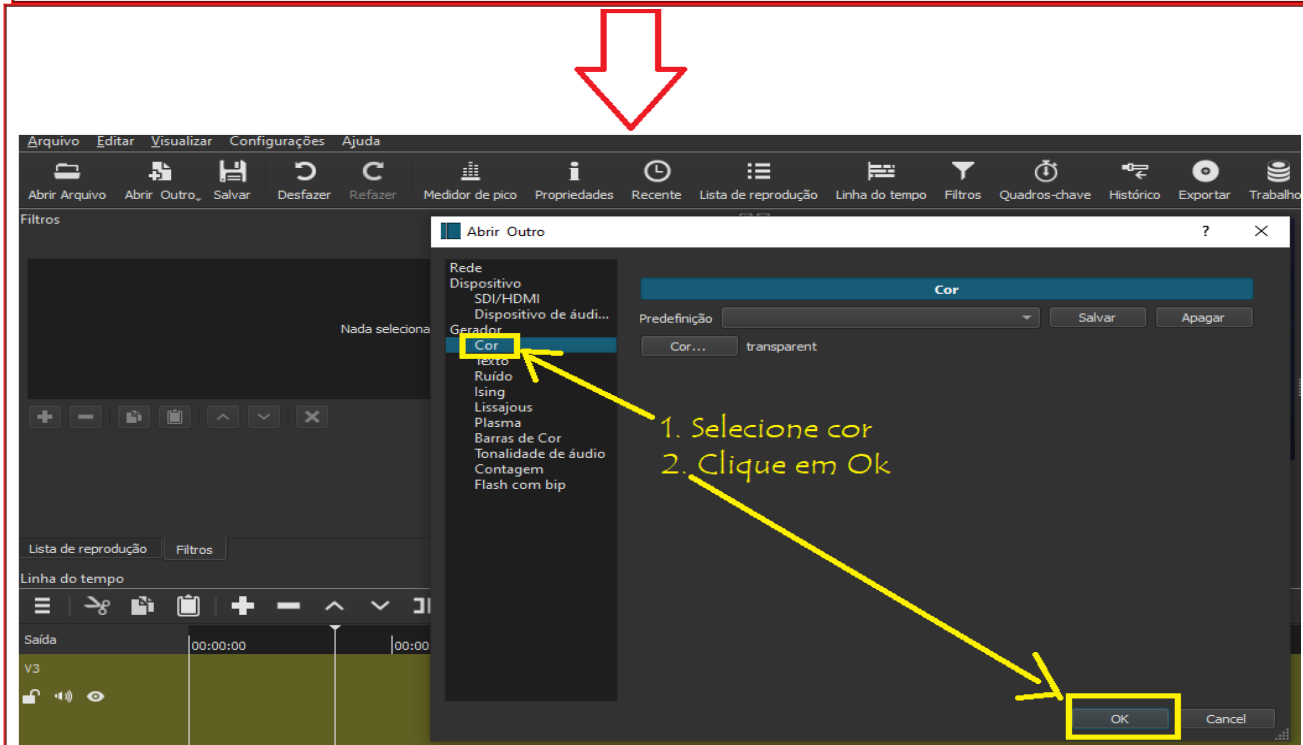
Arquivo Editar Visualizar Configurações Ajuda

Abrir Arquivo Abrir Outro Salvar Desfazer Refazer Medidor de pico Propriedades Recente Lista de reprodução Linha do tempo Filtros Quadros-chave Histórico Exportar Trabalho

Filtros

Nada seleciona

Lista de reprodução Filtros

Linha do tempo

Saída 00:00:00 00:00

V3

Abrir Outro ? ✕

Rede
Dispositivo
SDI/HDMI
Dispositivo de áudi...
Gerador
Cor
Texto
Ruído
Ising
Lissajous
Plasma
Barras de Cor
Tonalidade de áudio
Contagem
Flash com bip

Cor

Predefinição Salvar Apagar

Cor... transparent

1. Selecione cor
2. Clique em Ok

OK Cancel